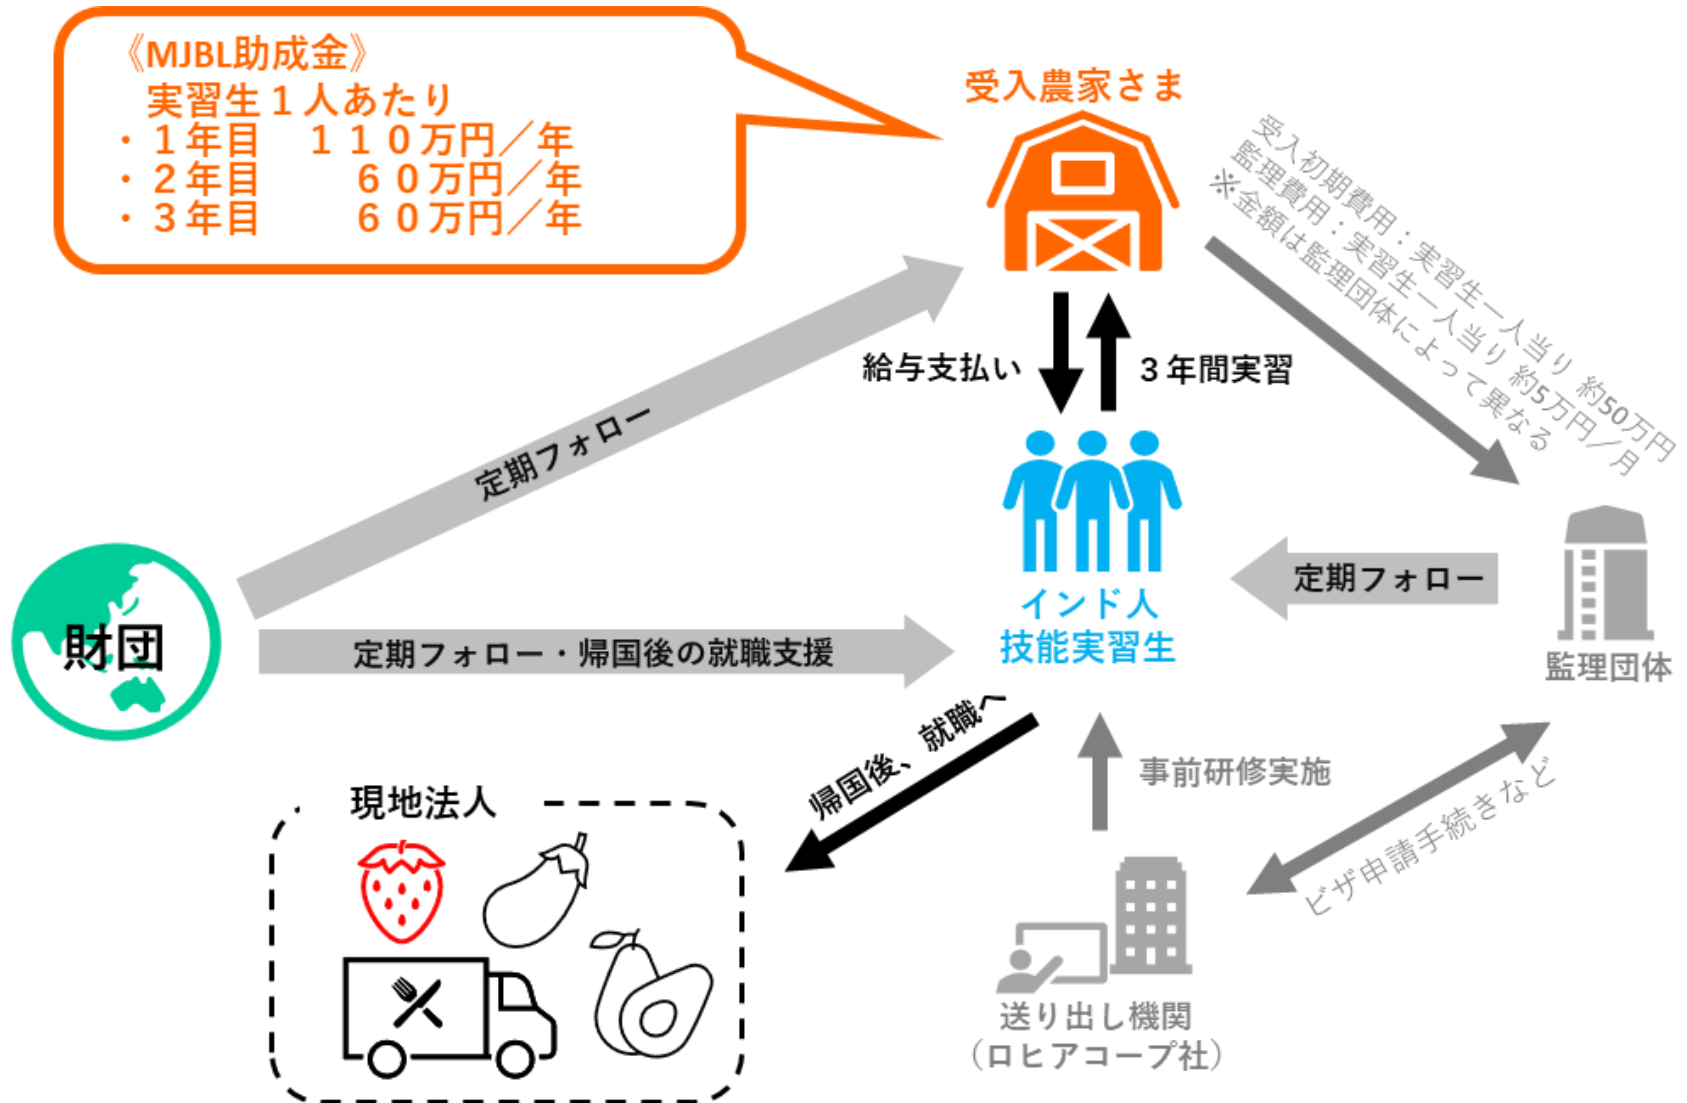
《MJBL助成金》
実習生１人あたり
・１年目　１１０万円／年
・２年目　　６０万円／年
・３年目　　６０万円／年

受入農家さま

受入初期費用：実習生一人当り 約50万円
監理費用：実習生一人当り 約5万円／月
※金額は監理団体によって異なる

給与支払い
３年間実習

定期フォロー

インド人
技能実習生

定期フォロー

財団

定期フォロー・帰国後の就職支援

監理団体

帰国後、就職へ

事前研修実施

ビザ申請手続きなど

現地法人

送り出し機関
（ロヒアコープ社）